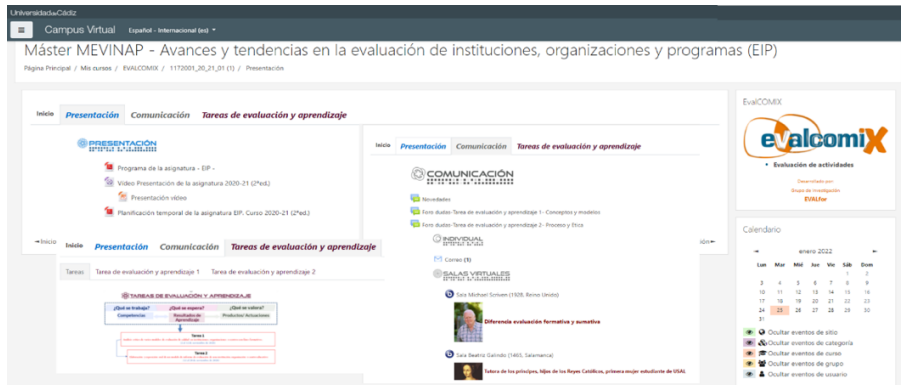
UniversidaddeCádiz

Campus Virtual Español - Internacional (es)

Máster MEVINAP - Avances y tendencias en la evaluación de instituciones, organizaciones y programas (EIP)

Página Principal / Mis cursos / EVALCOMIX / 1172001_20_21_01 (1) / Presentación

Inicio Presentación Comunicación Tareas de evaluación y aprendizaje

PRESENTACIÓN

Programa de la asignatura - EIP -

Vídeo Presentación de la asignatura 2020-21 (2ªed.)

Presentación vídeo

Planificación temporal de la asignatura EIP. Curso 2020-21 (2ªed.)

Inicio

Inicio Presentación Comunicación Tareas de evaluación y aprendizaje

COMUNICACIÓN

Novedades

Foro dudas-Tarea de evaluación y aprendizaje 1 - Conceptos y modelos

Foro dudas-Tarea de evaluación y aprendizaje 2 - Proceso y Ética

INDIVIDUAL

Correo (9)

SALAS VIRTUALES

Sala Michael Scriven (1928, Reino Unido)

Diferencia evaluación formativa y sumativa

Sala Beatriz Galindo (1465, Salamanca)

Tutora de los príncipes, hijos de los Reyes Católicos, primera mujer estudiante de USAL

Inicio Presentación Comunicación Tareas de evaluación y aprendizaje

Tareas Tarea de evaluación y aprendizaje 1 Tarea de evaluación y aprendizaje 2

TAREAS DE EVALUACIÓN Y APRENDIZAJE

¿Qué se trabaja? ¿Qué se espera? ¿Qué se valora?

Competencias Resultados de Aprendizaje Productos/Actuaciones

Tarea 1

Tarea 2

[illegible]

EvalCOMIX

evalcomix

• Evaluación de actividades

Desarrollado por Grupo de investigación EVALfor

Calendario

enero 2022

| Lun | Mar | Mié | Jue | Vie | Sáb | Dom |
|---|---|---|---|---|---|---|
| | | | | | 1 | 2 |
| 3 | 4 | 5 | 6 | 7 | 8 | 9 |
| 10 | 11 | 12 | 13 | 14 | 15 | 16 |
| 17 | 18 | 19 | 20 | 21 | 22 | 23 |
| 24 | 25 | 26 | 27 | 28 | 29 | 30 |
| 31 | | | | | | |

Ocultar eventos de sitio

Ocultar eventos de categoría

Ocultar eventos de curso

Ocultar eventos de grupo

Ocultar eventos de usuario